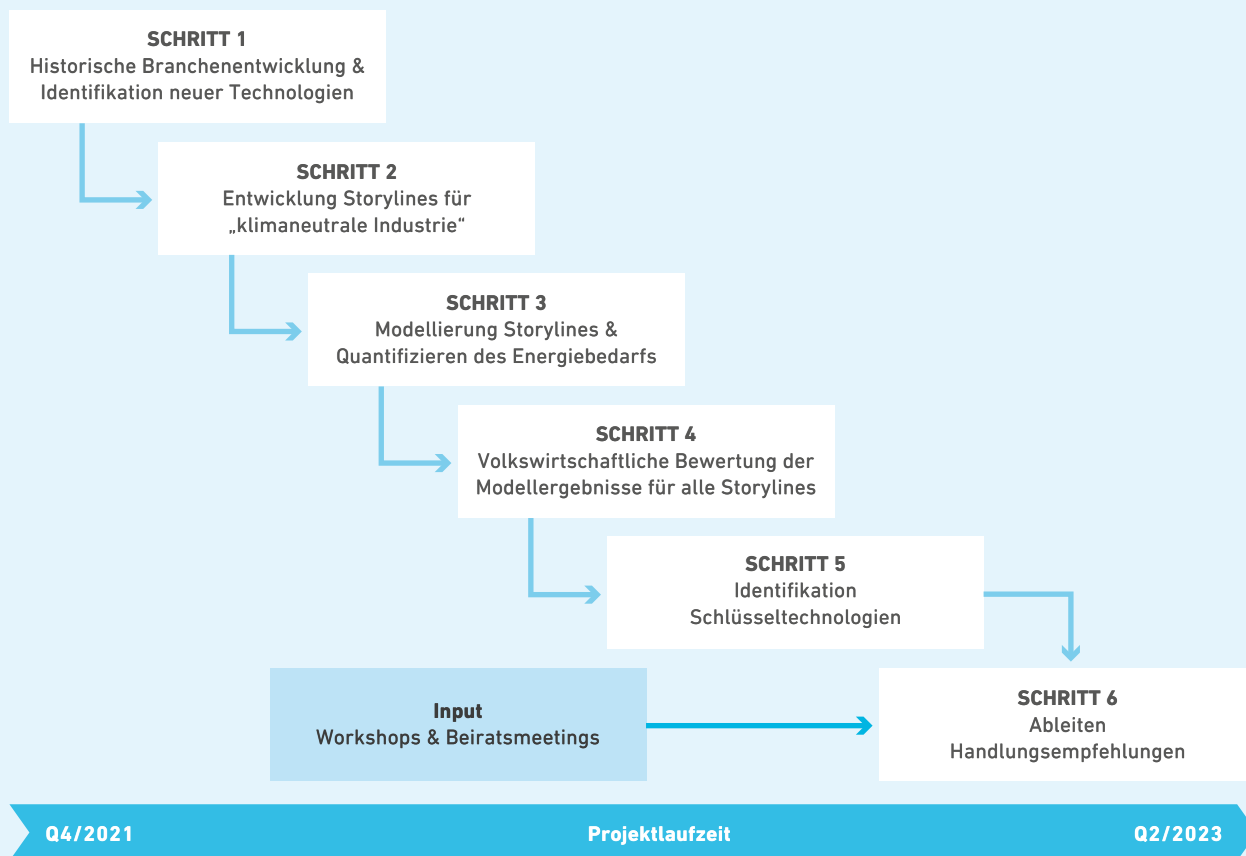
SCHRITT 1
Historische Branchenentwicklung & Identifikation neuer Technologien

SCHRITT 2
Entwicklung Storylines für „klimaneutrale Industrie“

SCHRITT 3
Modellierung Storylines & Quantifizieren des Energiebedarfs

SCHRITT 4
Volkswirtschaftliche Bewertung der Modellergebnisse für alle Storylines

SCHRITT 5
Identifikation Schlüsseltechnologien

Input
Workshops & Beiratsmeetings

SCHRITT 6
Ableiten Handlungsempfehlungen

Q4/2021
Projektlaufzeit
Q2/2023